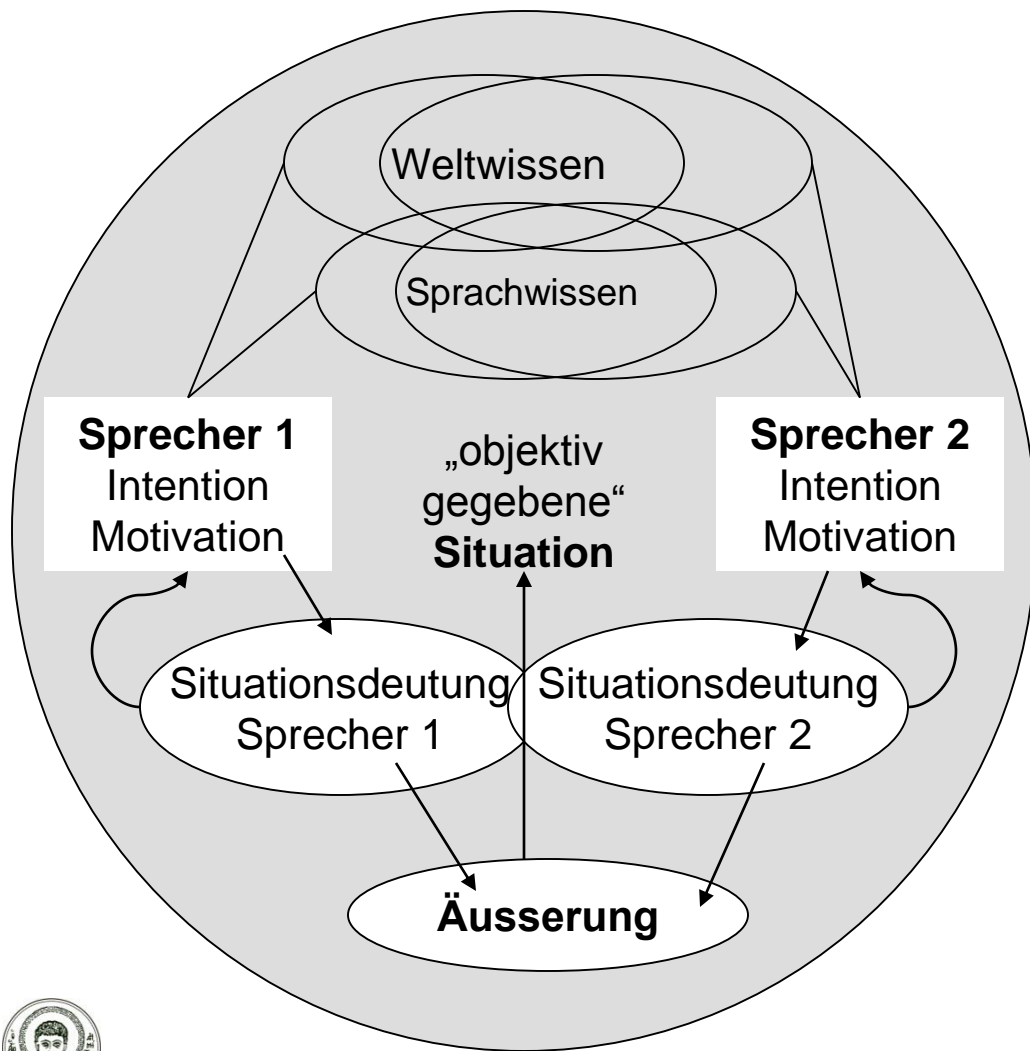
Weltwissen

Sprachwissen

**Sprecher 1**
Intention
Motivation

„objektiv gegebene“
**Situation**

**Sprecher 2**
Intention
Motivation

Situationsdeutung
Sprecher 1

Situationsdeutung
Sprecher 2

**Äusserung**